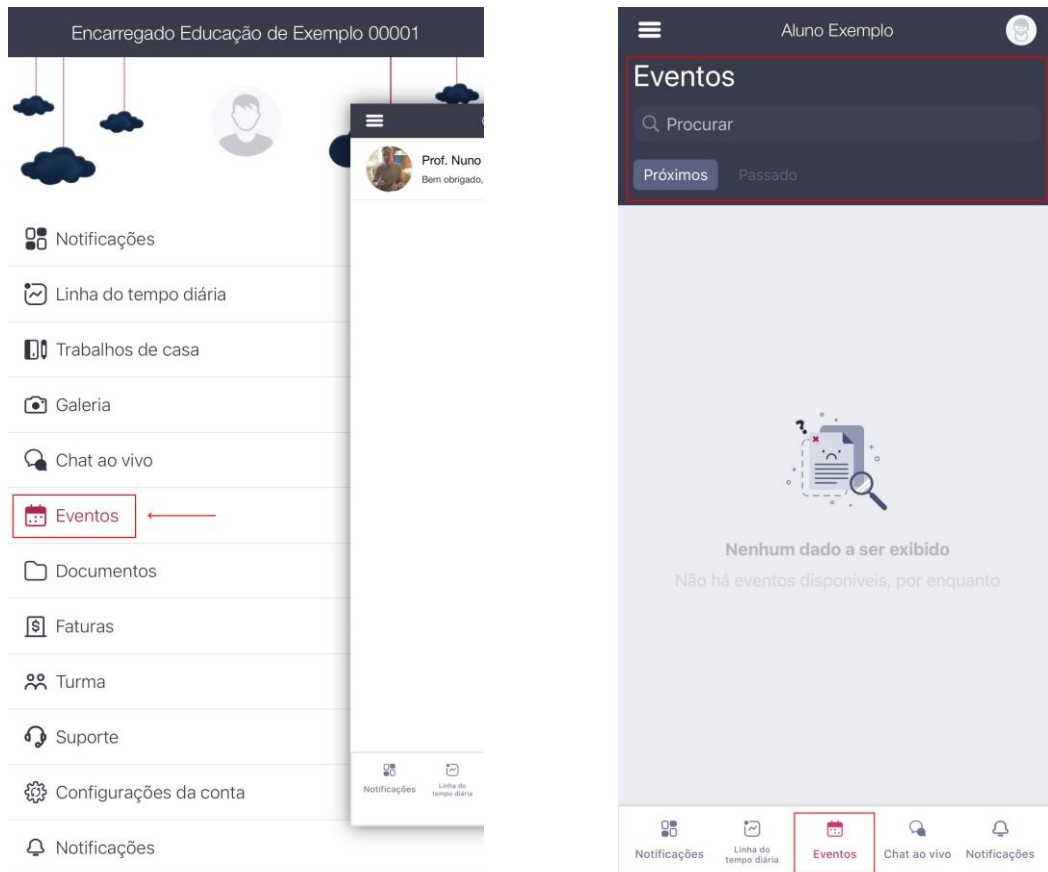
Encarregado Educação de Exemplo 00001

Prof. Nuno
Bem obrigado,

Notificações
Linha do tempo diária
Trabalhos de casa
Galeria
Chat ao vivo
Eventos
Documentos
Faturas
Turma
Suporte
Configurações da conta
Notificações

Notificações
Linha do tempo diária

Aluno Exemplo

Eventos

Procurar

Próximos
Passado

Nenhum dado a ser exibido
Não há eventos disponíveis, por enquanto

Notificações
Linha do tempo diária
Eventos
Chat ao vivo
Notificações